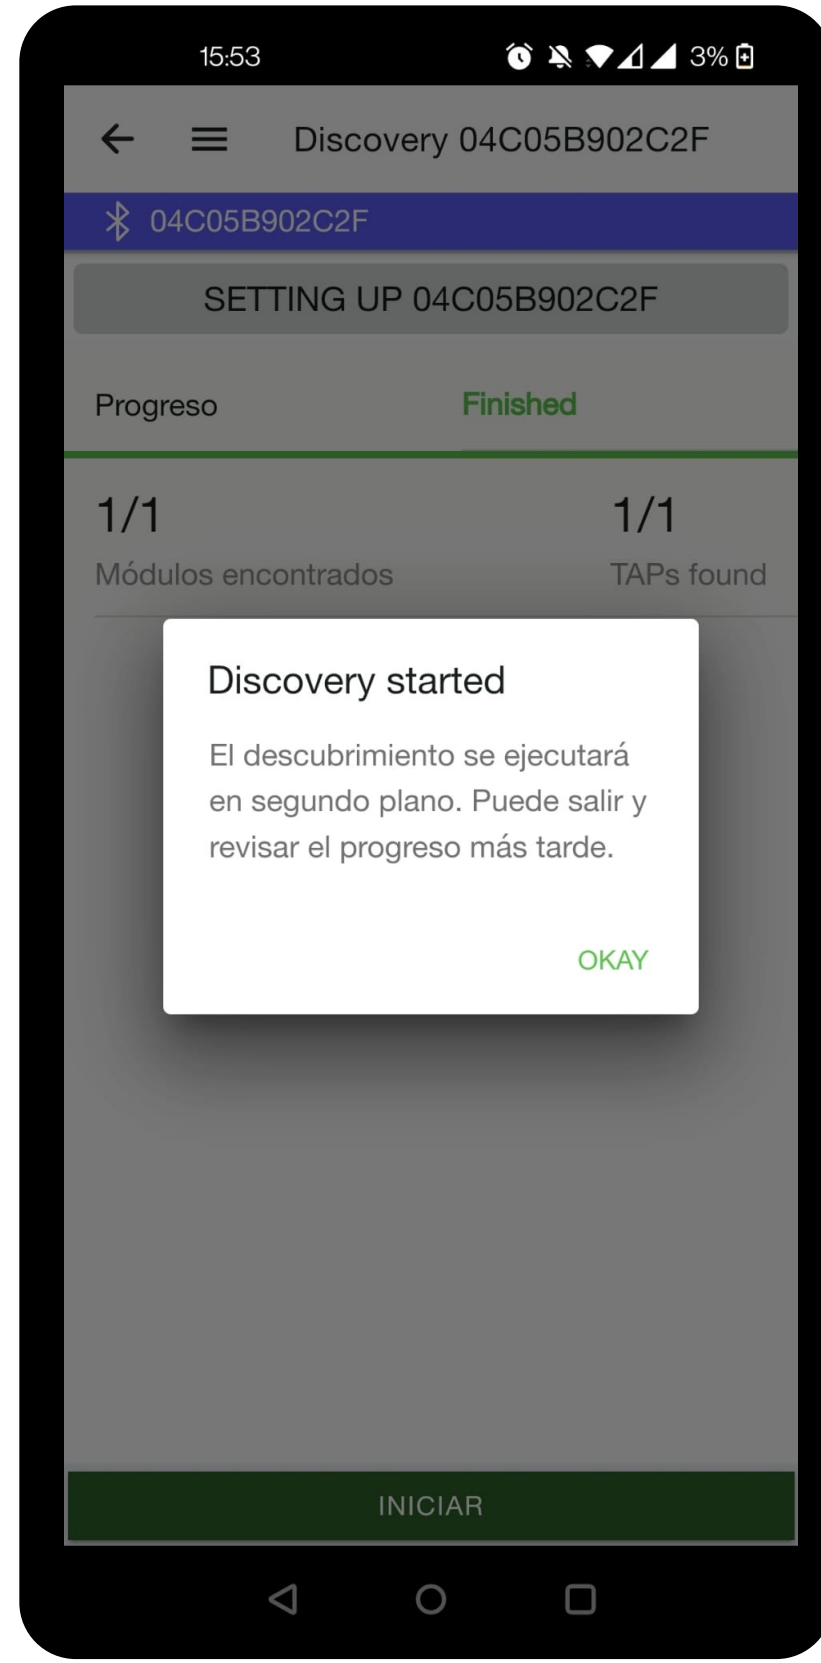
15:53

3%

Discovery 04C05B902C2F

04C05B902C2F

SETTING UP 04C05B902C2F

Progreso

Finished

1/1
Módulos encontrados

1/1
TAPs found

Discovery started

El descubrimiento se ejecutará en segundo plano. Puede salir y revisar el progreso más tarde.

OKAY

INICIAR